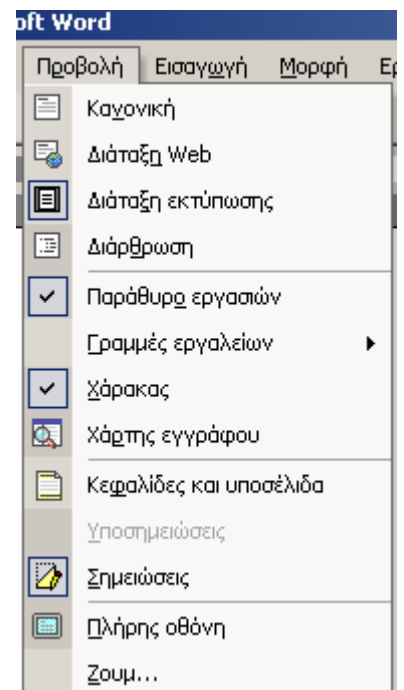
oft Word

Προβολή Εισαγωγή Μορφή Ε

Κανονική
Διάταξη Web
Διάταξη εκτύπωσης
Διάρθρωση
Παράθυρο εργασιών
Γραμμές εργαλείων
Χάρακας
Χάρτης εγγράφου
Κεφαλίδες και υποσέλιδα
Υποσημειώσεις
Σημειώσεις
Πλήρης οθόνη
Ζουμ...